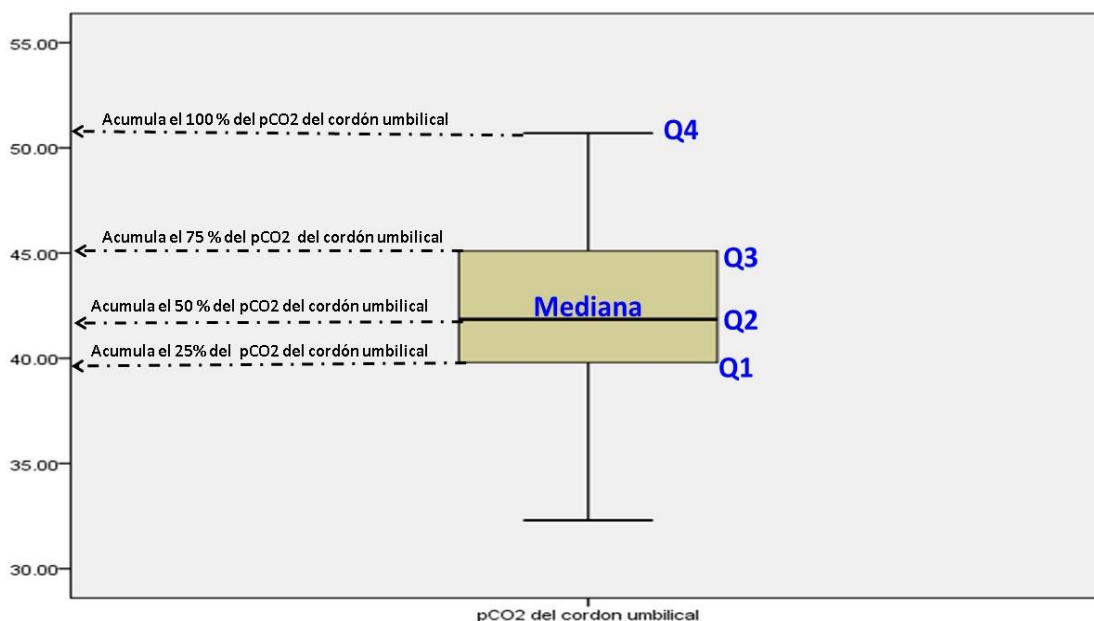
55.00
50.00
45.00
40.00
35.00
30.00

Acumula el 100 % del pCO2 del cordón umbilical
Q4
Acumula el 75 % del pCO2 del cordón umbilical
Q3
Acumula el 50 % del pCO2 del cordón umbilical
Mediana
Q2
Acumula el 25% del pCO2 del cordón umbilical
Q1

pCO2 del cordon umbilical